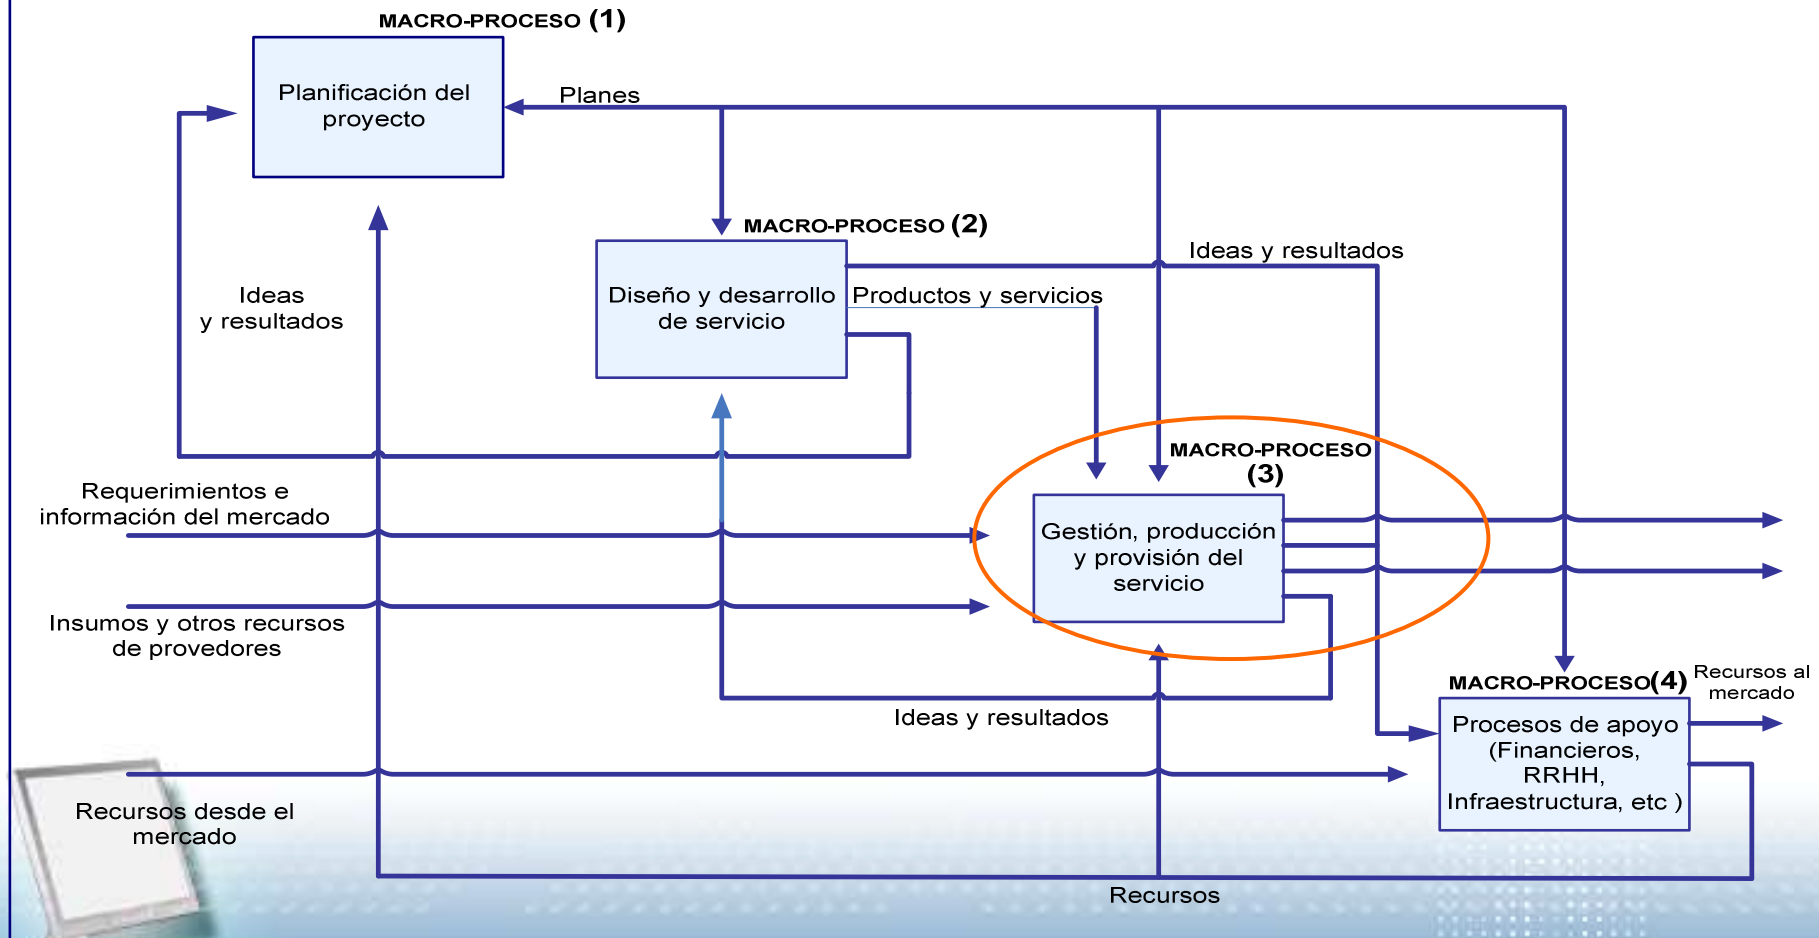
MACRO-PROCESO (1)

Planificación del proyecto

Planes

MACRO-PROCESO (2)

Ideas y resultados

Ideas y resultados

Diseño y desarrollo de servicio

Productos y servicios

MACRO-PROCESO (3)

Requerimientos e información del mercado

Gestión, producción y provisión del servicio

Insumos y otros recursos de provedores

MACRO-PROCESO(4)

Recursos al mercado

Ideas y resultados

Procesos de apoyo (Financieros, RRHH, Infraestructura, etc )

Recursos desde el mercado

Recursos